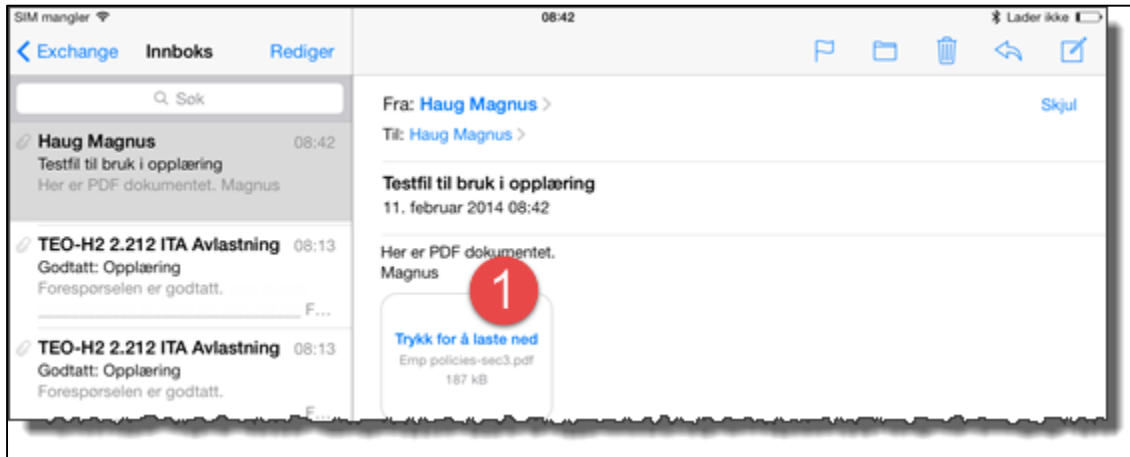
SIM mangler

08:42

Lader ikke

Exchange Innboks Rediger

Søk

Haug Magnus 08:42
Testfil til bruk i opplæring
Her er PDF dokumentet. Magnus

TEO-H2 2.212 ITA Avlastning 08:13
Godtatt: Opplæring
Forespørselen er godtatt.
F...

TEO-H2 2.212 ITA Avlastning 08:13
Godtatt: Opplæring
Forespørselen er godtatt.
F...

Fra: Haug Magnus >
Til: Haug Magnus >

Skjul

Testfil til bruk i opplæring
11. februar 2014 08:42

Her er PDF dokumentet.
Magnus

1

Trykk for å laste ned
Emp policies-sec3.pdf
187 kB